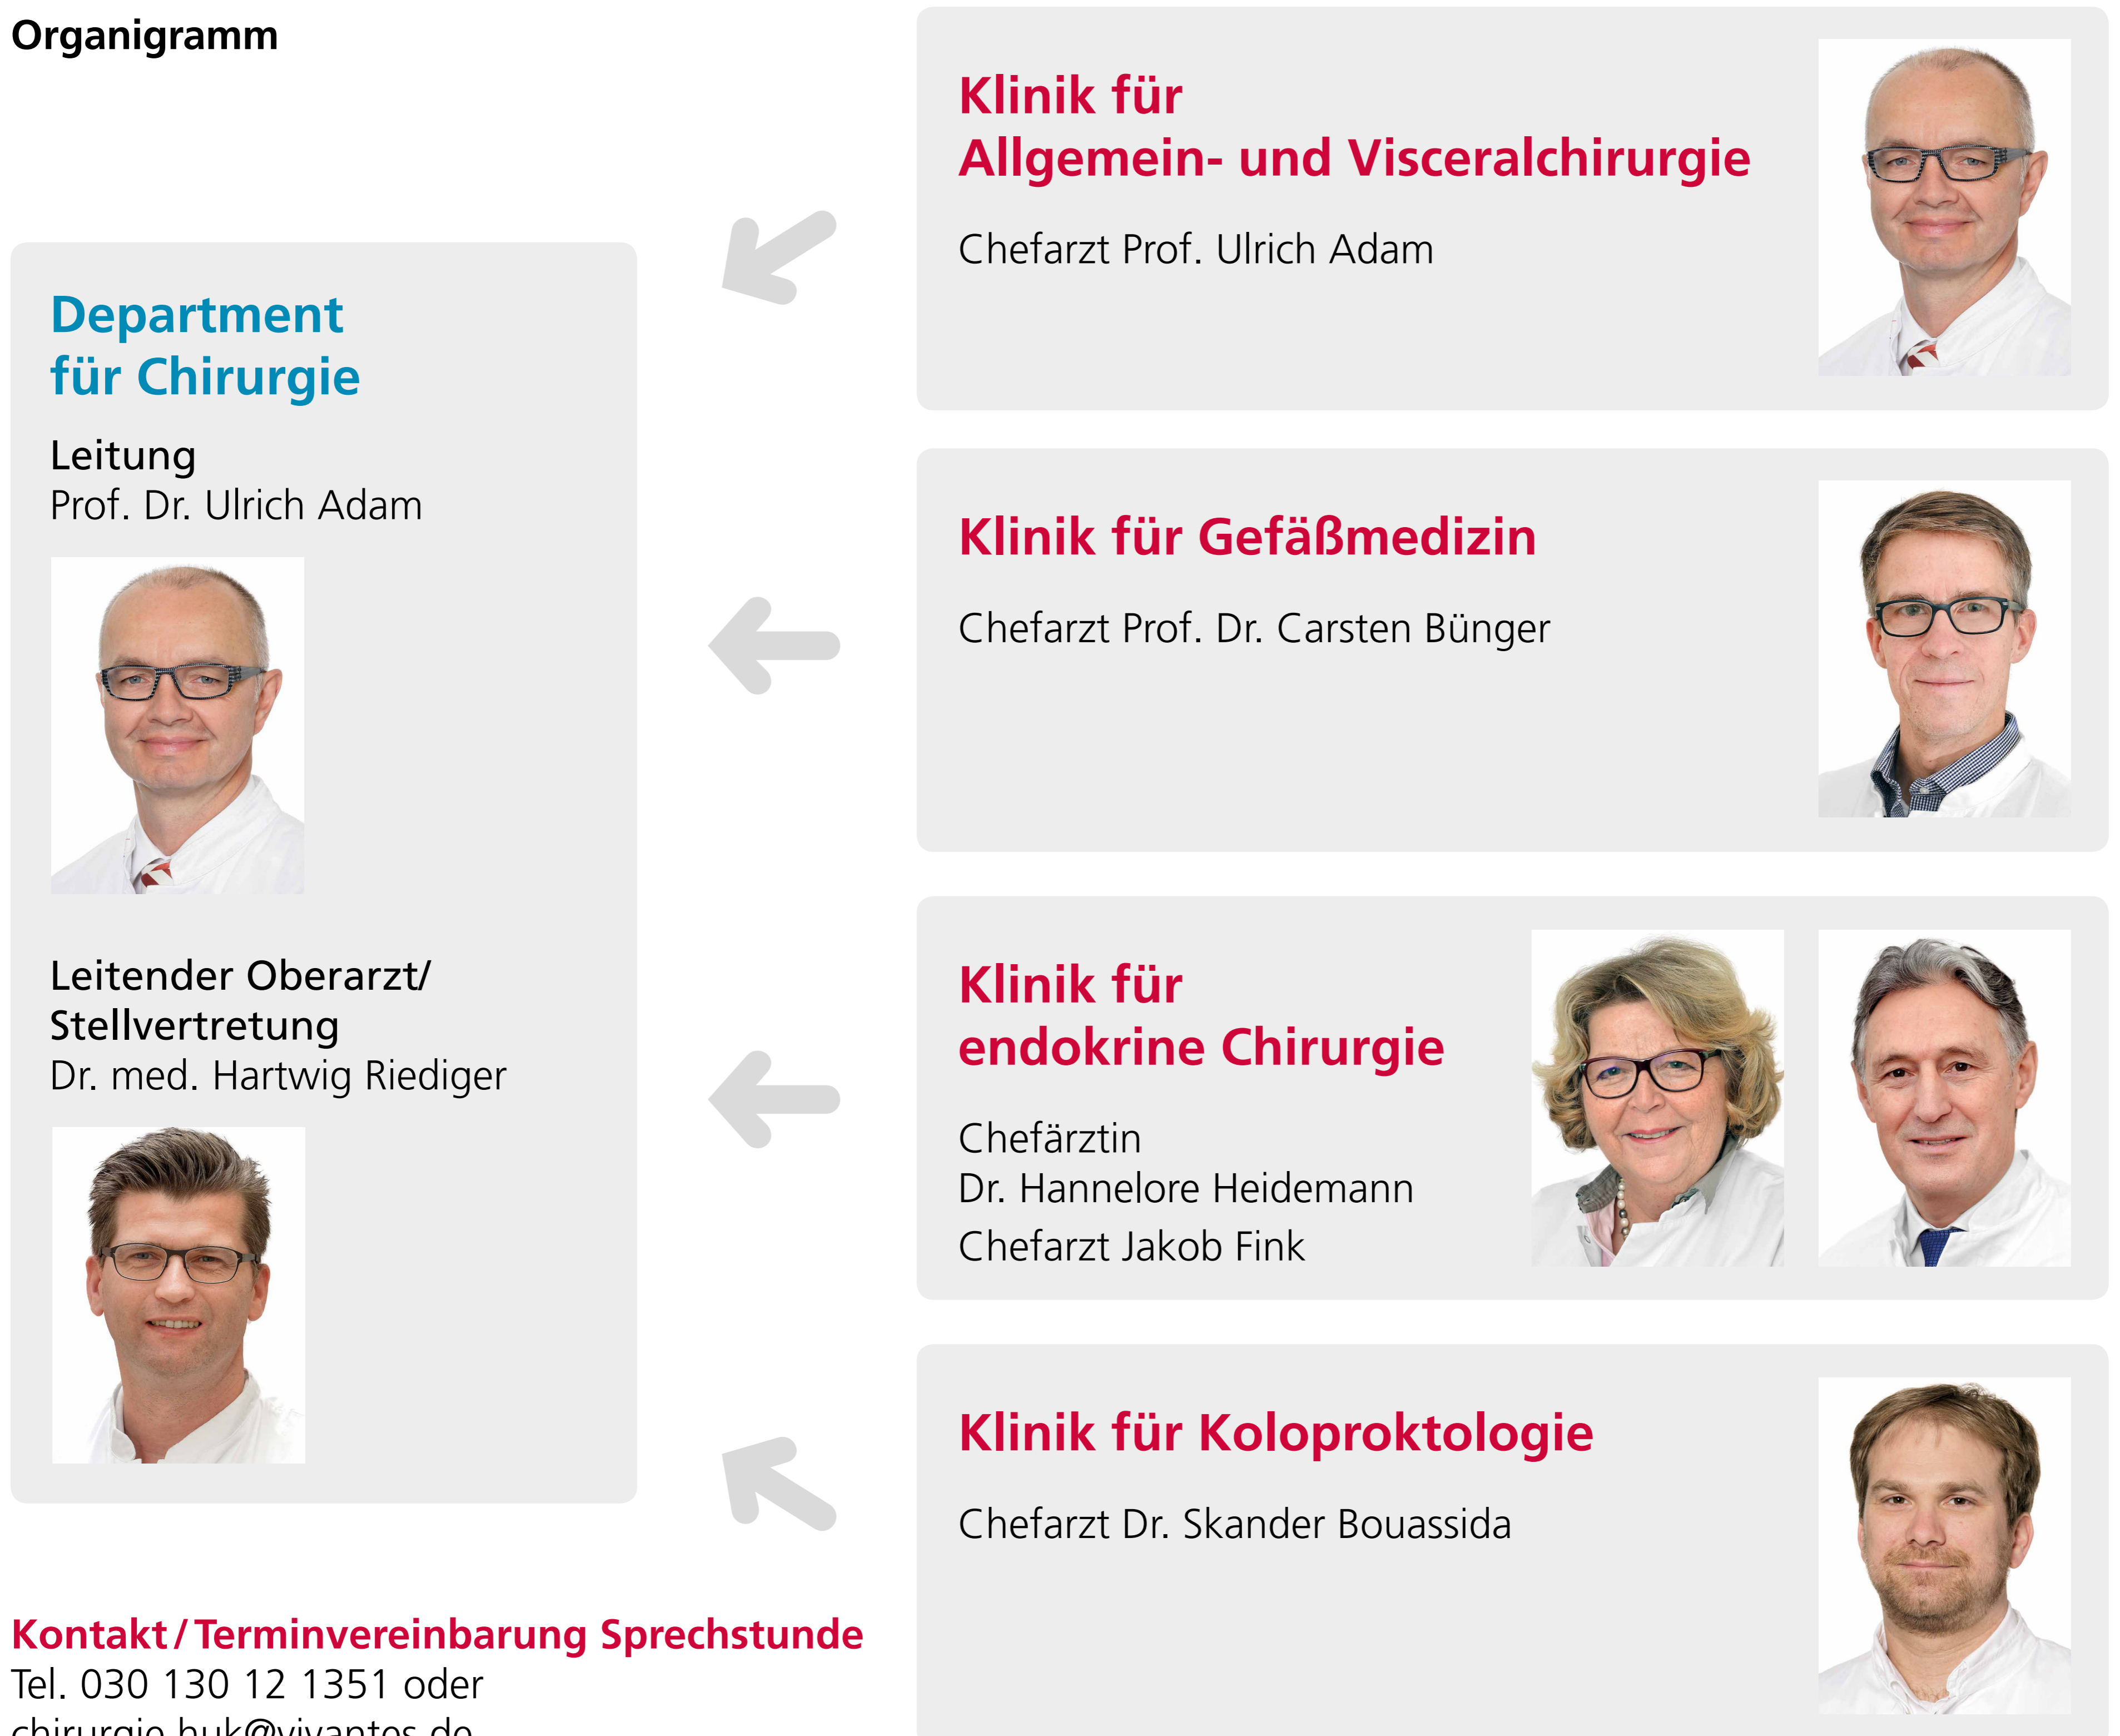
Organigramm

Department für Chirurgie

Leitung
Prof. Dr. Ulrich Adam

Leitender Oberarzt/ Stellvertretung
Dr. med. Hartwig Riediger

Klinik für Allgemein- und Visceralchirurgie

Chefarzt Prof. Ulrich Adam

Klinik für Gefäßmedizin

Chefarzt Prof. Dr. Carsten Bünger

Klinik für endokrine Chirurgie

Chefärztin
Dr. Hannelore Heidemann
Chefarzt Jakob Fink

Klinik für Koloproktologie

Chefarzt Dr. Skander Bouassida

Kontakt / Terminvereinbarung Sprechstunde
Tel. 030 130 12 1351 oder
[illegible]